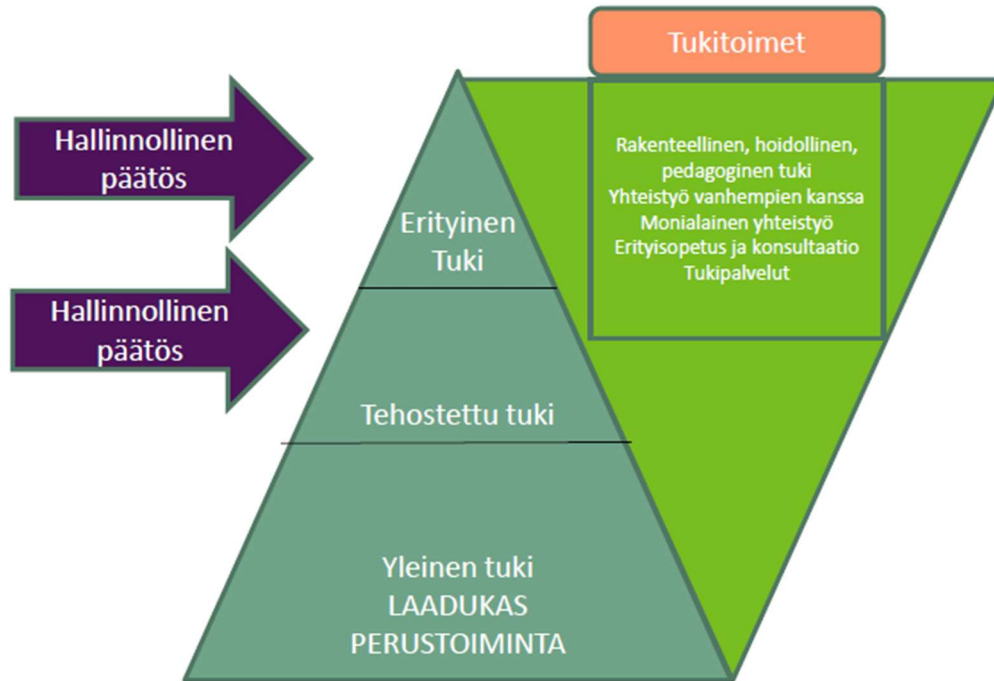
Tukitoimet

Hallinnollinen päätös

Rakenteellinen, hoidollinen, pedagoginen tuki
Yhteistyö vanhempien kanssa
Monialainen yhteistyö
Erityisopetus ja konsultaatio
Tukipalvelut

Erityinen Tuki

Hallinnollinen päätös

Tehostettu tuki

Yleinen tuki
LAADUKAS PERUSTOIMINTA